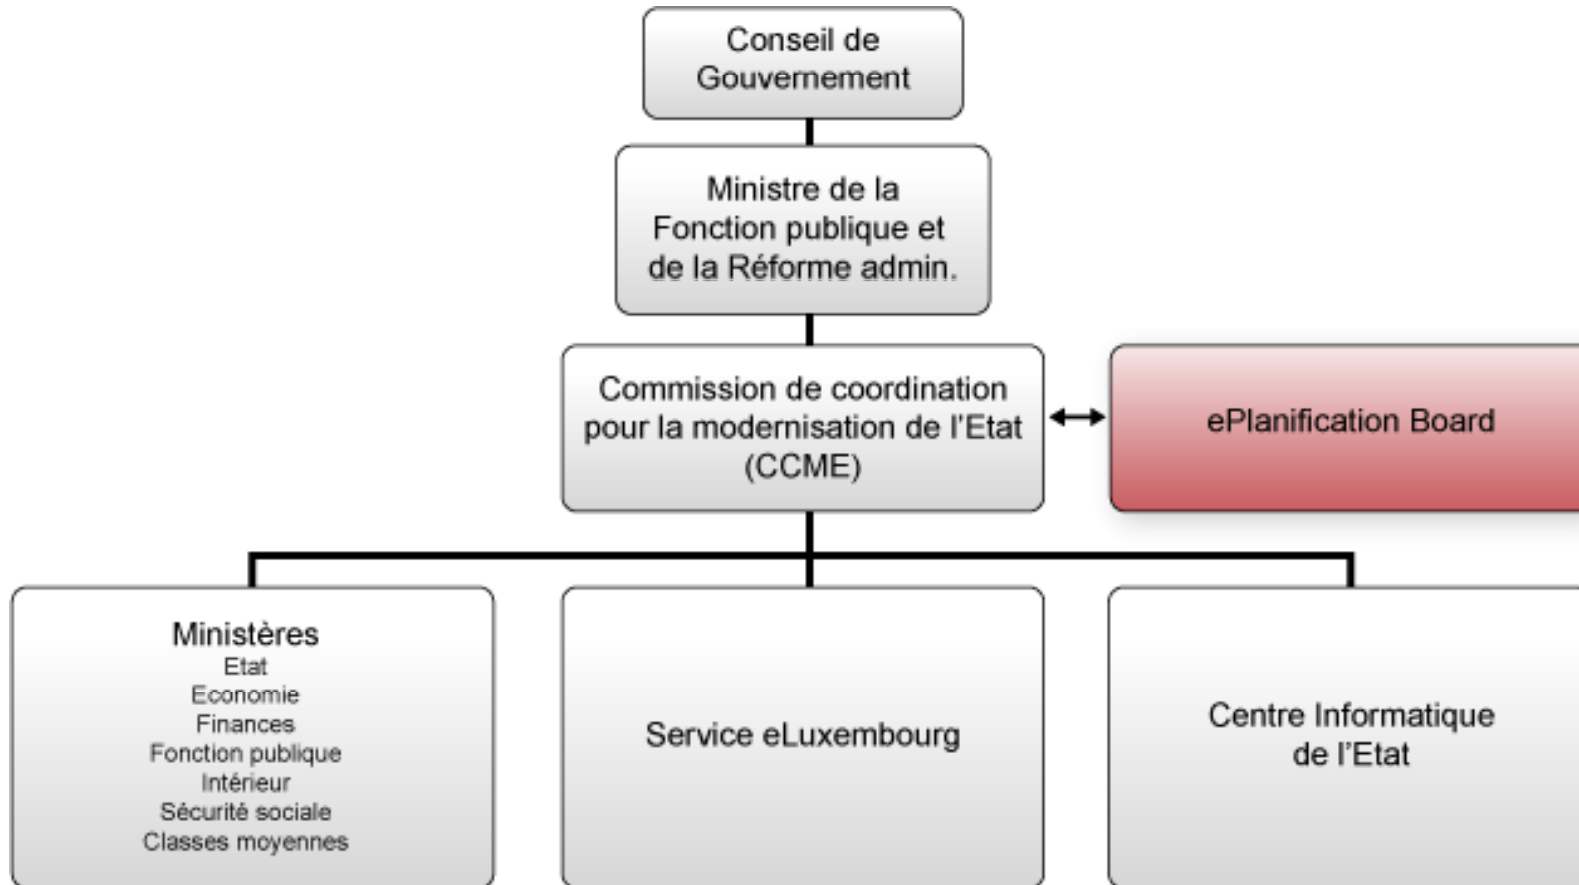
Conseil de Gouvernement

Ministre de la Fonction publique et de la Réforme admin.

Commission de coordination pour la modernisation de l'Etat (CCME)

ePlanification Board

Ministères
Etat
Economie
Finances
Fonction publique
Intérieur
Sécurité sociale
Classes moyennes

Service eLuxembourg

Centre Informatique de l'Etat